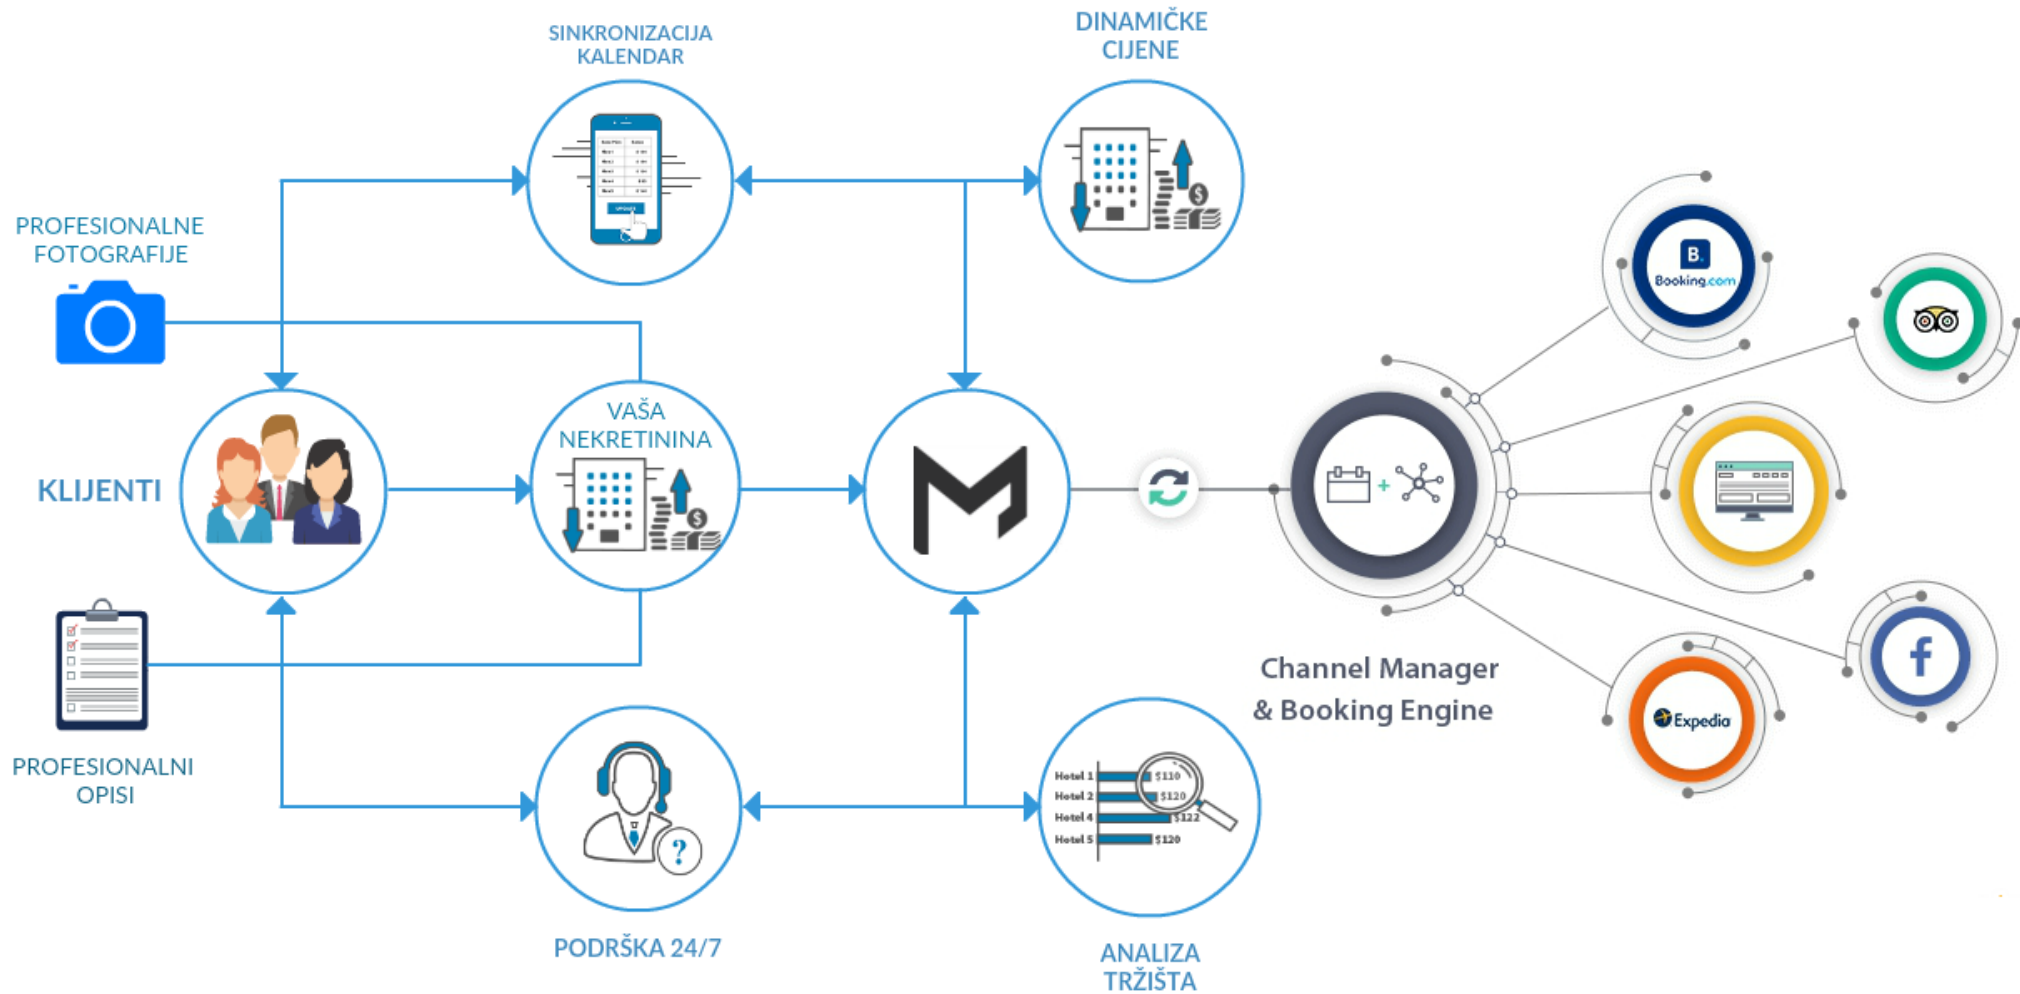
SINKRONIZACIJA KALENDAR

DINAMIČKE CIJENE

PROFESIONALNE FOTOGRAFIJE

UPDATE

$

B.
Booking.com

KLIJENTI

VAŠA NEKRETININA

M

PROFESIONALNI OPISI

Channel Manager & Booking Engine

f

Expedia

Hotel 1 $110
Hotel 2 $120
Hotel 4 $122
Hotel 5 $120

?

PODRŠKA 24/7

ANALIZA TRŽIŠTA